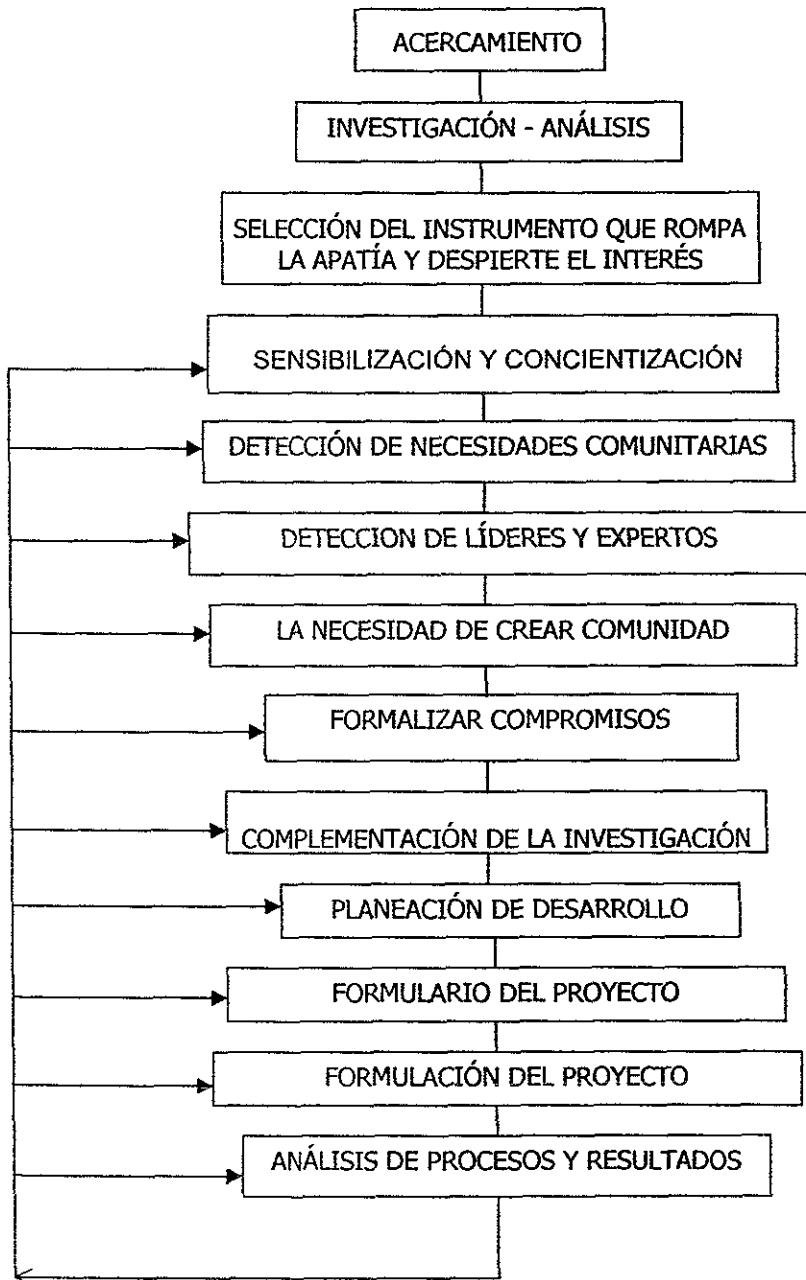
ACERCAMIENTO

INVESTIGACIÓN - ANÁLISIS

SELECCIÓN DEL INSTRUMENTO QUE ROMPA LA APATÍA Y DESPIERTE EL INTERÉS

SENSIBILIZACIÓN Y CONCIENTIZACIÓN

DETECCIÓN DE NECESIDADES COMUNITARIAS

DETECCION DE LÍDERES Y EXPERTOS

LA NECESIDAD DE CREAR COMUNIDAD

FORMALIZAR COMPROMISOS

COMPLEMENTACIÓN DE LA INVESTIGACIÓN

PLANEACIÓN DE DESARROLLO

FORMULARIO DEL PROYECTO

FORMULACIÓN DEL PROYECTO

ANÁLISIS DE PROCESOS Y RESULTADOS